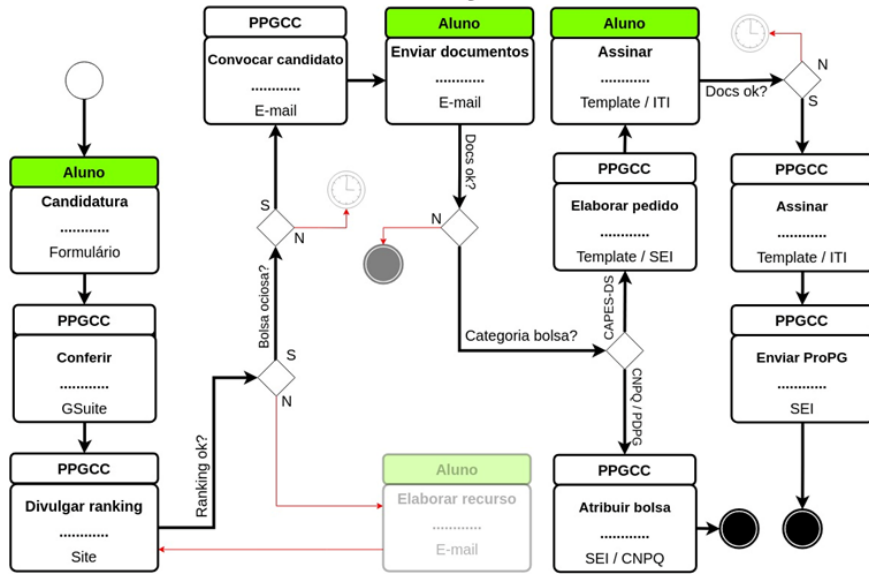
Aluno
Candidatura
............
Formulário

PPGCC
Conferir
............
GSuite

PPGCC
Divulgar ranking
............
Site

Ranking ok?
S
N

Bolsa ociosa?
S
N

PPGCC
Convocar candidato
............
E-mail

Aluno
Enviar documentos
............
E-mail

Docs ok?
N

Categoria bolsa?

Aluno
Elaborar recurso
............
E-mail

CAPES-DS
CNPQ / PDPG

PPGCC
Elaborar pedido
............
Template / SEI

Aluno
Assinar
............
Template / ITI

PPGCC
Atribuir bolsa
............
SEI / CNPQ

Docs ok?
N
S

PPGCC
Assinar
............
Template / ITI

PPGCC
Enviar ProPG
............
SEI